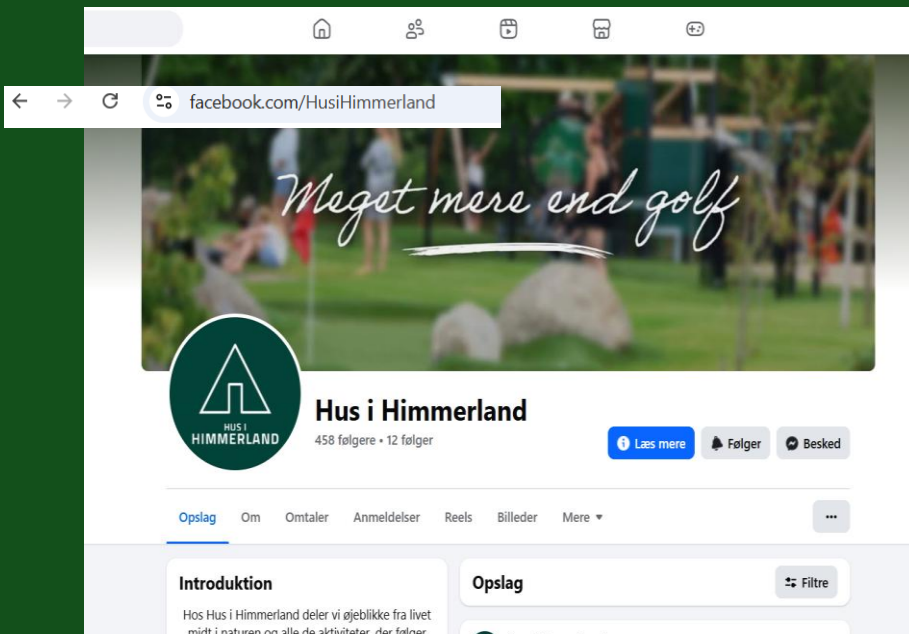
facebook.com/HusiHimmerland

Meget mere end golf

HUS I
HIMMERLAND

Hus i Himmerland
458 følgere • 12 følger

Læs mere
Følger
Besked

Opslag
Om
Omtaler
Anmeldelser
Reels
Billeder
Mere ▾
···

Introduktion
Hos Hus i Himmerland deler vi øjeblikke fra livet midt i naturen og alle de aktiviteter, der følger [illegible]

Opslag
Filtre